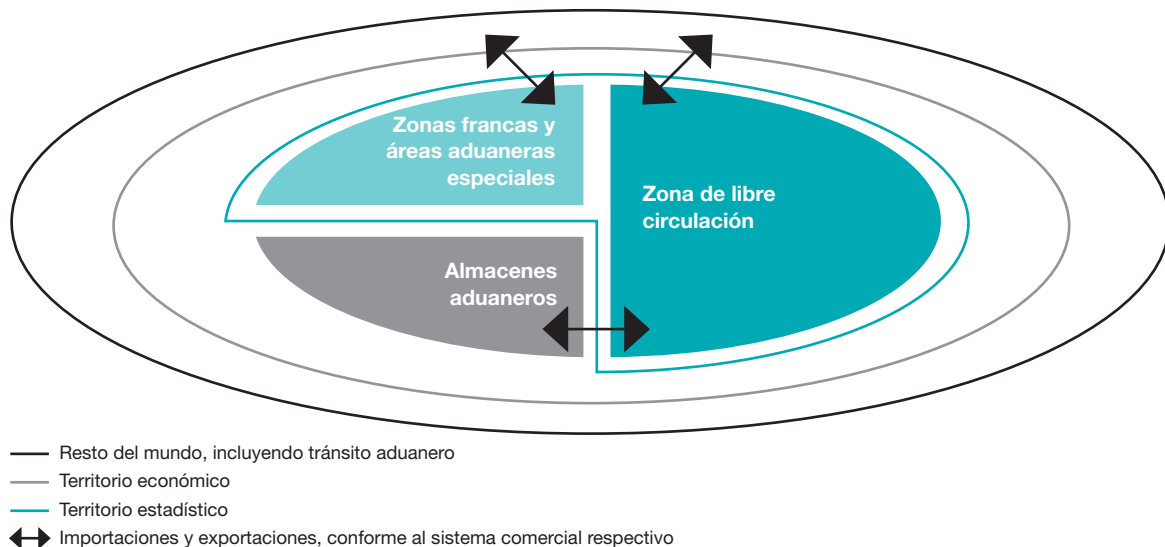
Zonas francas y áreas aduaneras especiales

Zona de libre circulación

Almacenes aduaneros

Resto del mundo, incluyendo tránsito aduanero

Territorio económico

Territorio estadístico

Importaciones y exportaciones, conforme al sistema comercial respectivo